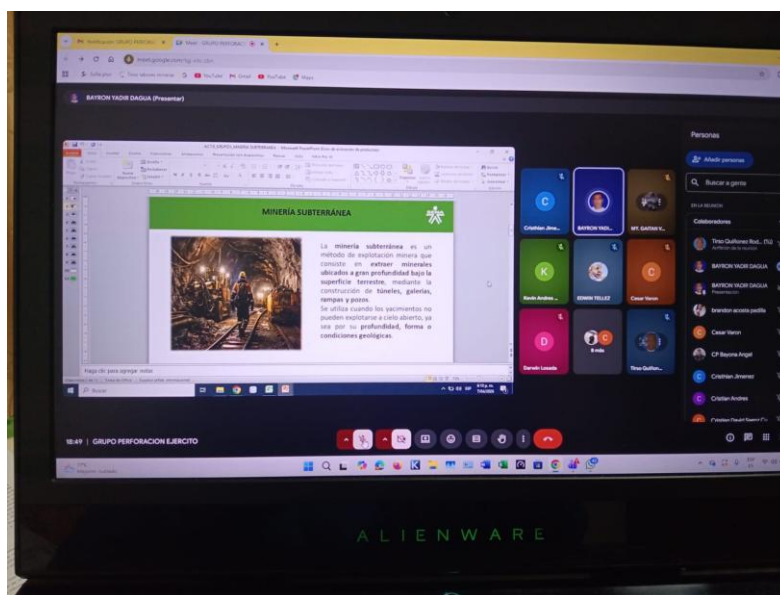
BAYRON YADIR DAGUA (Presentar)

MINERÍA SUBTERRÁNEA

La minería subterránea es un método de explotación minera que consiste en extraer minerales ubicados a gran profundidad bajo la superficie terrestre, mediante la construcción de túneles, galerías, rampas y pozos.
Se utiliza cuando los yacimientos no pueden explotarse a cielo abierto, ya sea por su profundidad, forma o condiciones geológicas.

Haga clic para agregar notas

Cristhian Jime...
BAYRON YADI...
MT. GAITAN V...
Kevin Andres ...
EDWIN TELLEZ
Cesar Veron
Darwin Losada
8 más
Tirso Quiñon...

Personas
Añadir personas
Buscar a gente
EN LA REUNIÓN
Colaboradores
Tirso Quiñonez Rod... (Tú)
Anfitrión de la reunión
BAYRON YADIR DAGUA
BAYRON YADIR DAGUA
Presentación
brandon acosta padilla
Cesar Veron
CP Bayona Angel
Cristhian Jimenez
Cristian Andres
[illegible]

18:49 | GRUPO PERFORACION EJERCITO

ALIENWARE